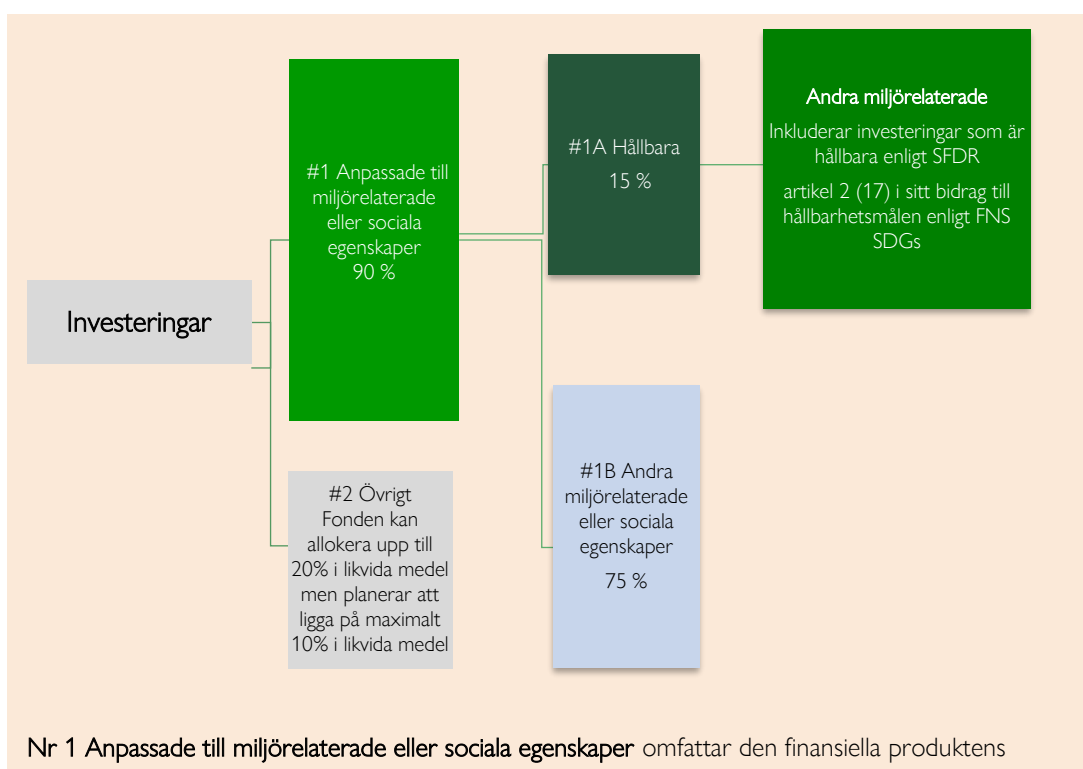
Investeringar

#1 Anpassade till miljörelaterade eller sociala egenskaper
90 %

#2 Övrigt
Fonden kan allokera upp till 20% i likvida medel men planerar att ligga på maximalt 10% i likvida medel

#1A Hållbara
15 %

#1B Andra miljörelaterade eller sociala egenskaper
75 %

Andra miljörelaterade
Inkluderar investeringar som är hållbara enligt SFDR
artikel 2 (17) i sitt bidrag till hållbarhetsmålen enligt FNS SDGs

Nr 1 Anpassade till miljörelaterade eller sociala egenskaper omfattar den finansiella produktens